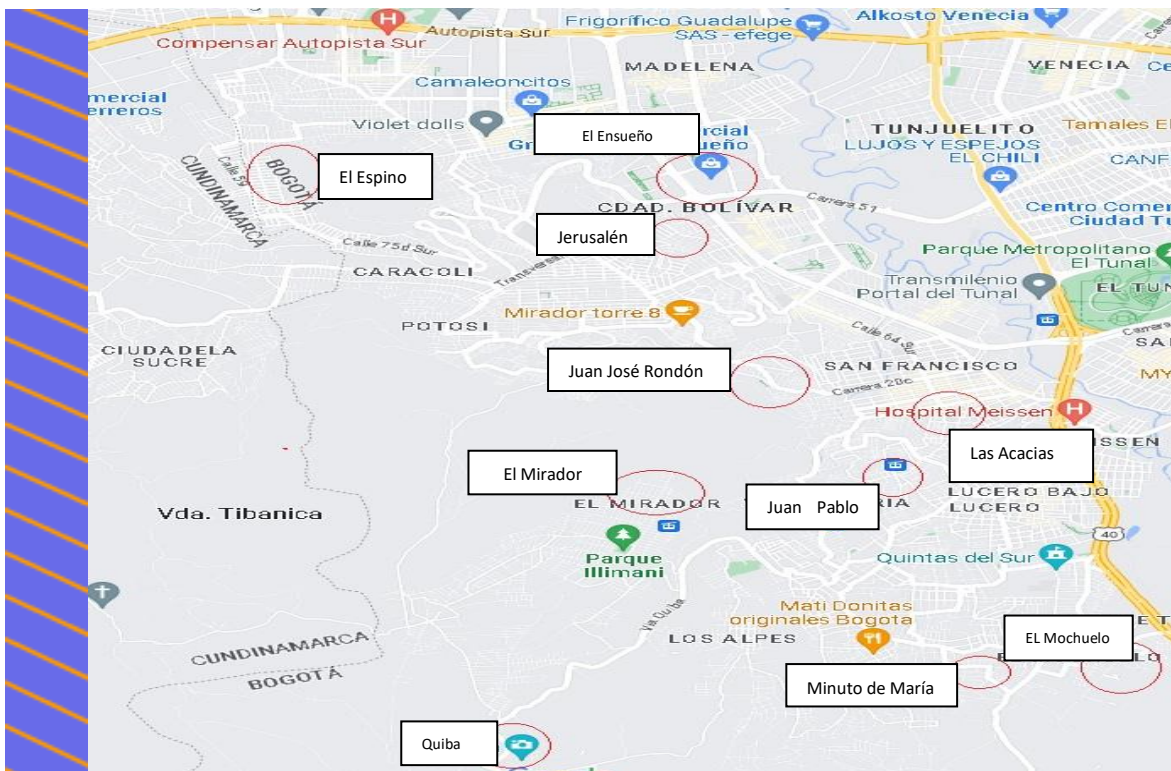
Frigorífico Guadalupe SAS - efege
Alkosto Venecia
Compensar Autopista Sur
Autopista Sur
MADELENA
VENECIA
Camaleoncitos
mercial
errerros
Violet dolls
El Ensueño
Gr
mercial
ueño
TUNJUELITO
LUJOS Y ESPEJOS EL CHILI
Tamales El
CANF
CUNDINAMARCA
Calle 59
BOGOTÁ
El Espino
CDAD. BOLÍVAR
Carrera 51
Centro Comer
Ciudad Tu
Jerusalén
Calle 75d Sur
CARACOLI
Transversal
Parque Metropolitano El Tunal
Transmilenio Portal del Tunal
EL TUN
Mirador torre 8
POTOSI
Calle 64 Sur
Carrera
SA
CIUDADELA SUCRE
Juan José Rondón
SAN FRANCISCO
Carrera 28c
MY
Hospital Meissen
EISSEN
Las Acacias
El Mirador
Vda. Tibanica
EL MIRADOR
Juan Pablo
RIA
LUCERO BAJO
LUCERO
Parque Illimani
Quintas del Sur
40
Vía Quiba
Mati Donitas originales Bogota
LOS ALPES
EL Mochuelo
CUNDINAMARCA
BOGOTÁ
Minuto de María
Quiba